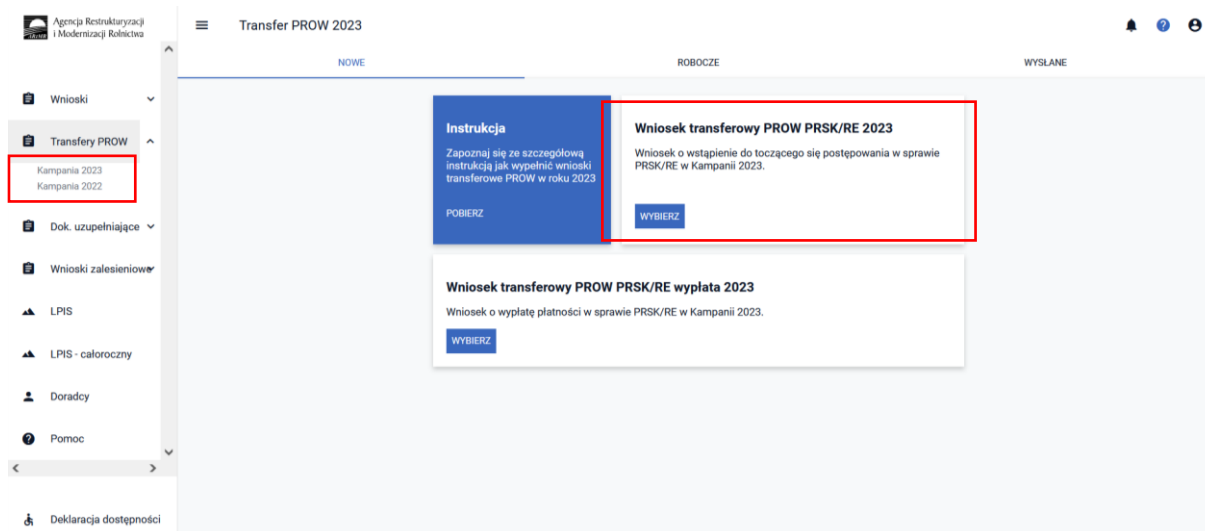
Agencja Restrukturyzacji i Modernizacji Rolnictwa

Transfer PROW 2023

NOWE

ROBOCZE

WYSŁANE

Wnioski

Transfery PROW

Kampania 2023
Kampania 2022

Dok. uzupełniające

Wnioski zalesieniowe

LPIS

LPIS - całoroczny

Doradcy

Pomoc

Deklaracja dostępności

Instrukcja

Zapoznaj się ze szczegółową instrukcją jak wypełnić wnioski transferowe PROW w roku 2023

POBIERZ

Wniosek transferowy PROW PRSK/RE 2023

Wniosek o wstąpienie do toczącego się postępowania w sprawie PRSK/RE w Kampanii 2023.

WYBIERZ

Wniosek transferowy PROW PRSK/RE wypłata 2023

Wniosek o wypłatę płatności w sprawie PRSK/RE w Kampanii 2023.

WYBIERZ